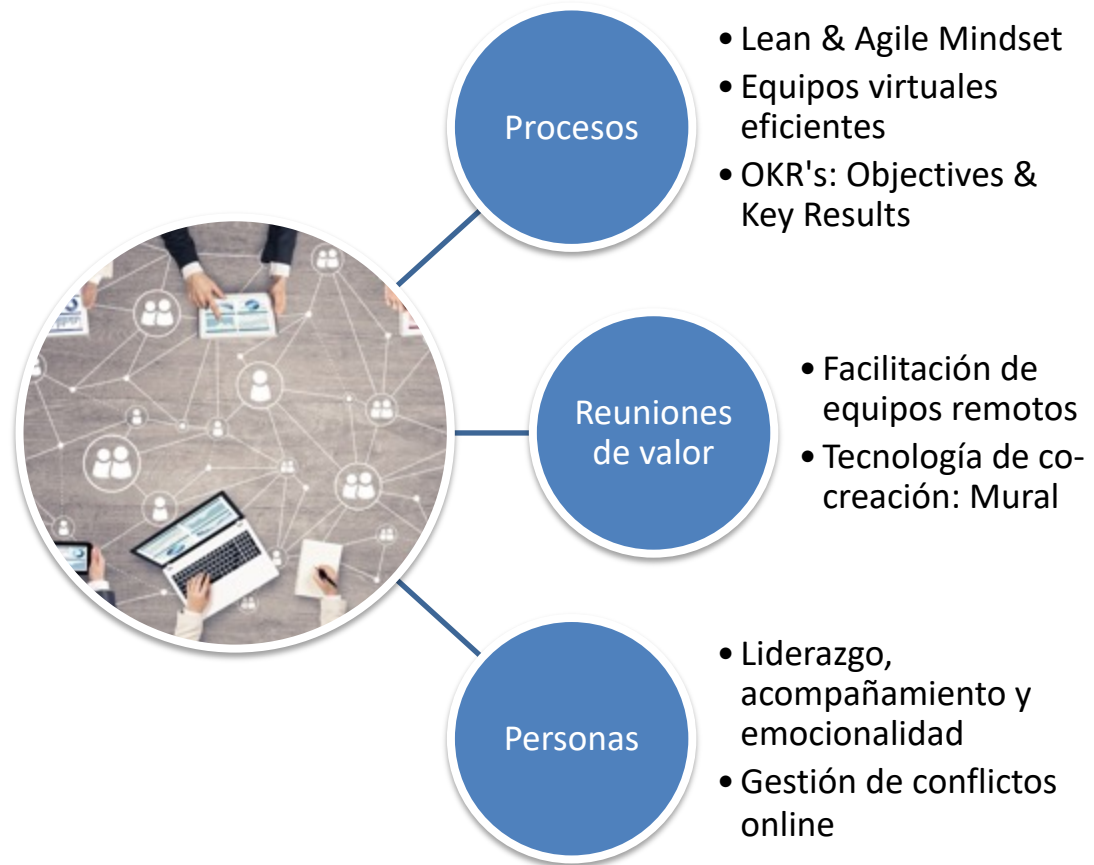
Procesos

• Lean & Agile Mindset
• Equipos virtuales eficientes
• OKR's: Objectives & Key Results

Reuniones de valor

• Facilitación de equipos remotos
• Tecnología de co-creación: Mural

Personas

• Liderazgo, acompañamiento y emocionalidad
• Gestión de conflictos online